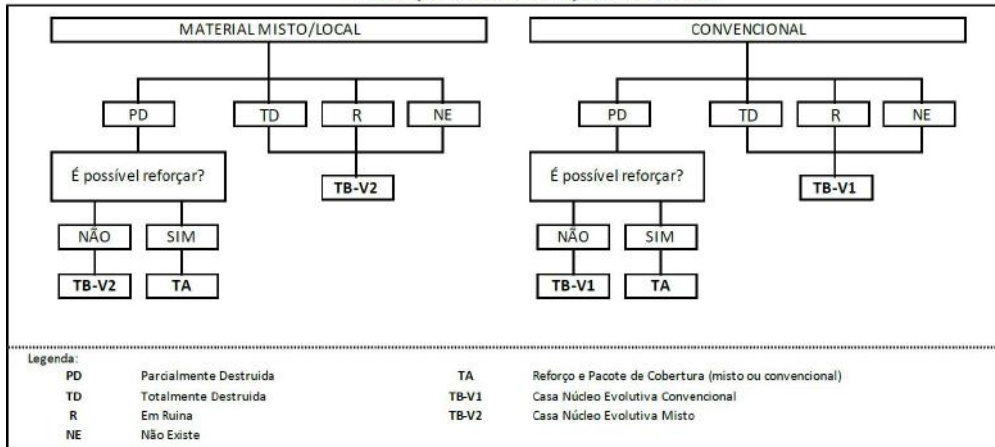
MATERIAL MISTO/LOCAL

PD

TD

R

NE

É possível reforçar?

TB-V2

NÃO

SIM

TB-V2

TA

CONVENCIONAL

PD

TD

R

NE

É possível reforçar?

TB-V1

NÃO

SIM

TB-V1

TA

Legenda:

| | | | |
|---|---|---|---|
| PD | Parcialmente Destruida | TA | Reforço e Pacote de Cobertura (misto ou convencional) |
| TD | Totalmente Destruida | TB-V1 | Casa Núcleo Evolutiva Convencional |
| R | Em Ruina | TB-V2 | Casa Núcleo Evolutiva Misto |
| NE | Não Existe | | |